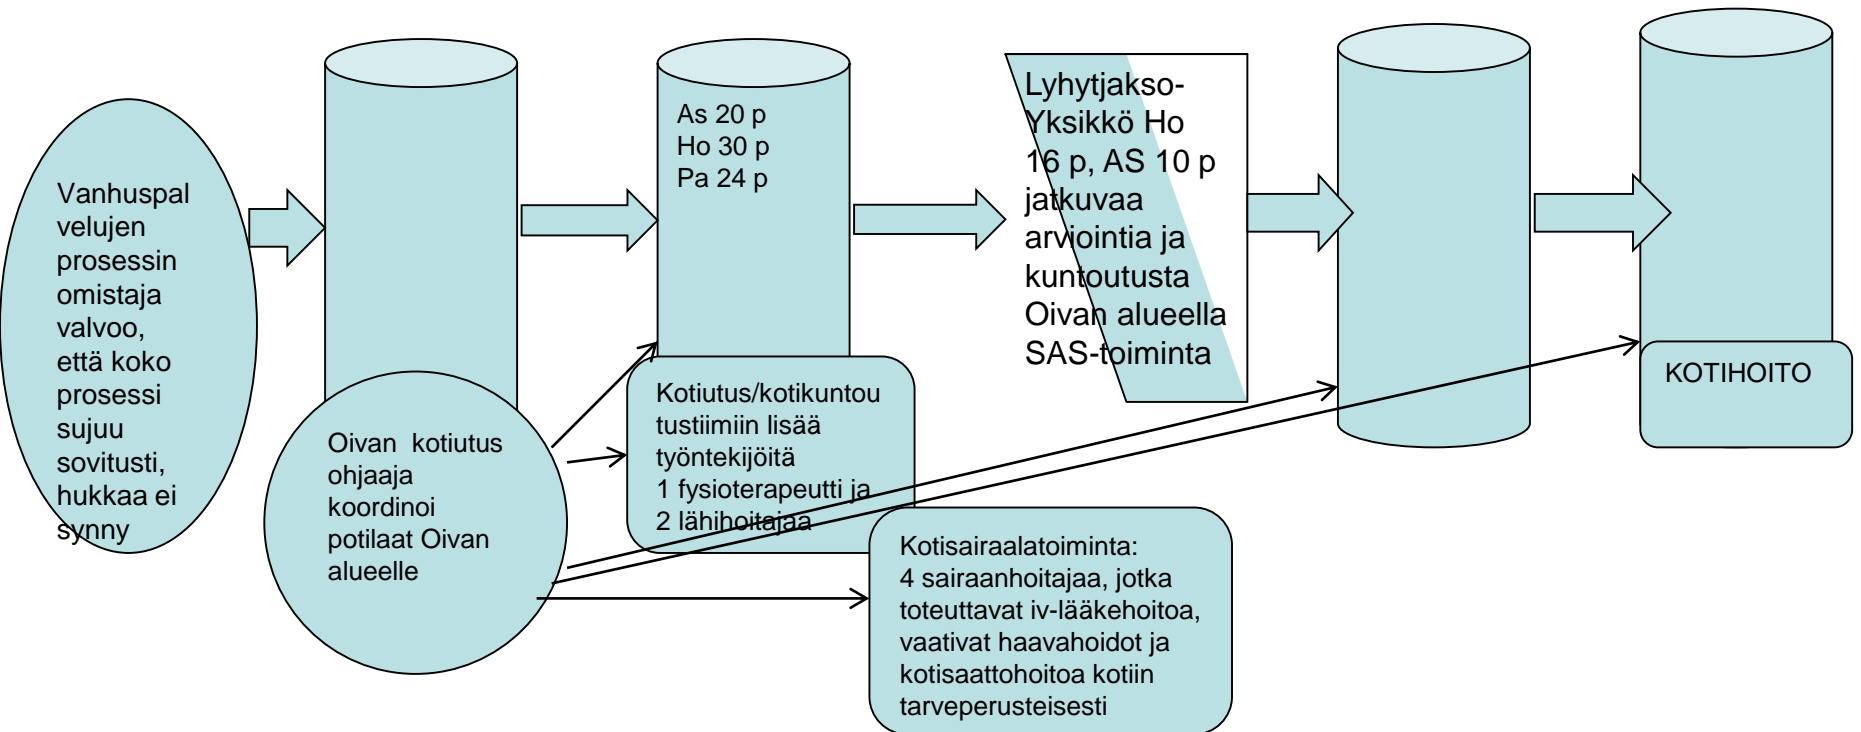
Vanhuspalvelujen prosessin omistaja valvoo, että koko prosessi sujuu sovitusti, hukkaa ei synny

As 20 p
Ho 30 p
Pa 24 p

Lyhytjakso-Yksikkö Ho 16 p, AS 10 p jatkuvaa arviointia ja kuntoutusta Oivan alueella SAS-toiminta

KOTIHOITO

Oivan kotiutus ohjaaja koordinoi potilaat Oivan alueelle

Kotiutus/kotikuntoutustiimiin lisää työntekijöitä
1 fysioterapeutti ja
2 lähihoitajaa

Kotisairaalatoiminta:
4 sairaanhoitajaa, jotka toteuttavat iv-lääkehoitoa, vaativat haavahoidot ja kotisaattohoitoa kotiin tarveperusteisesti